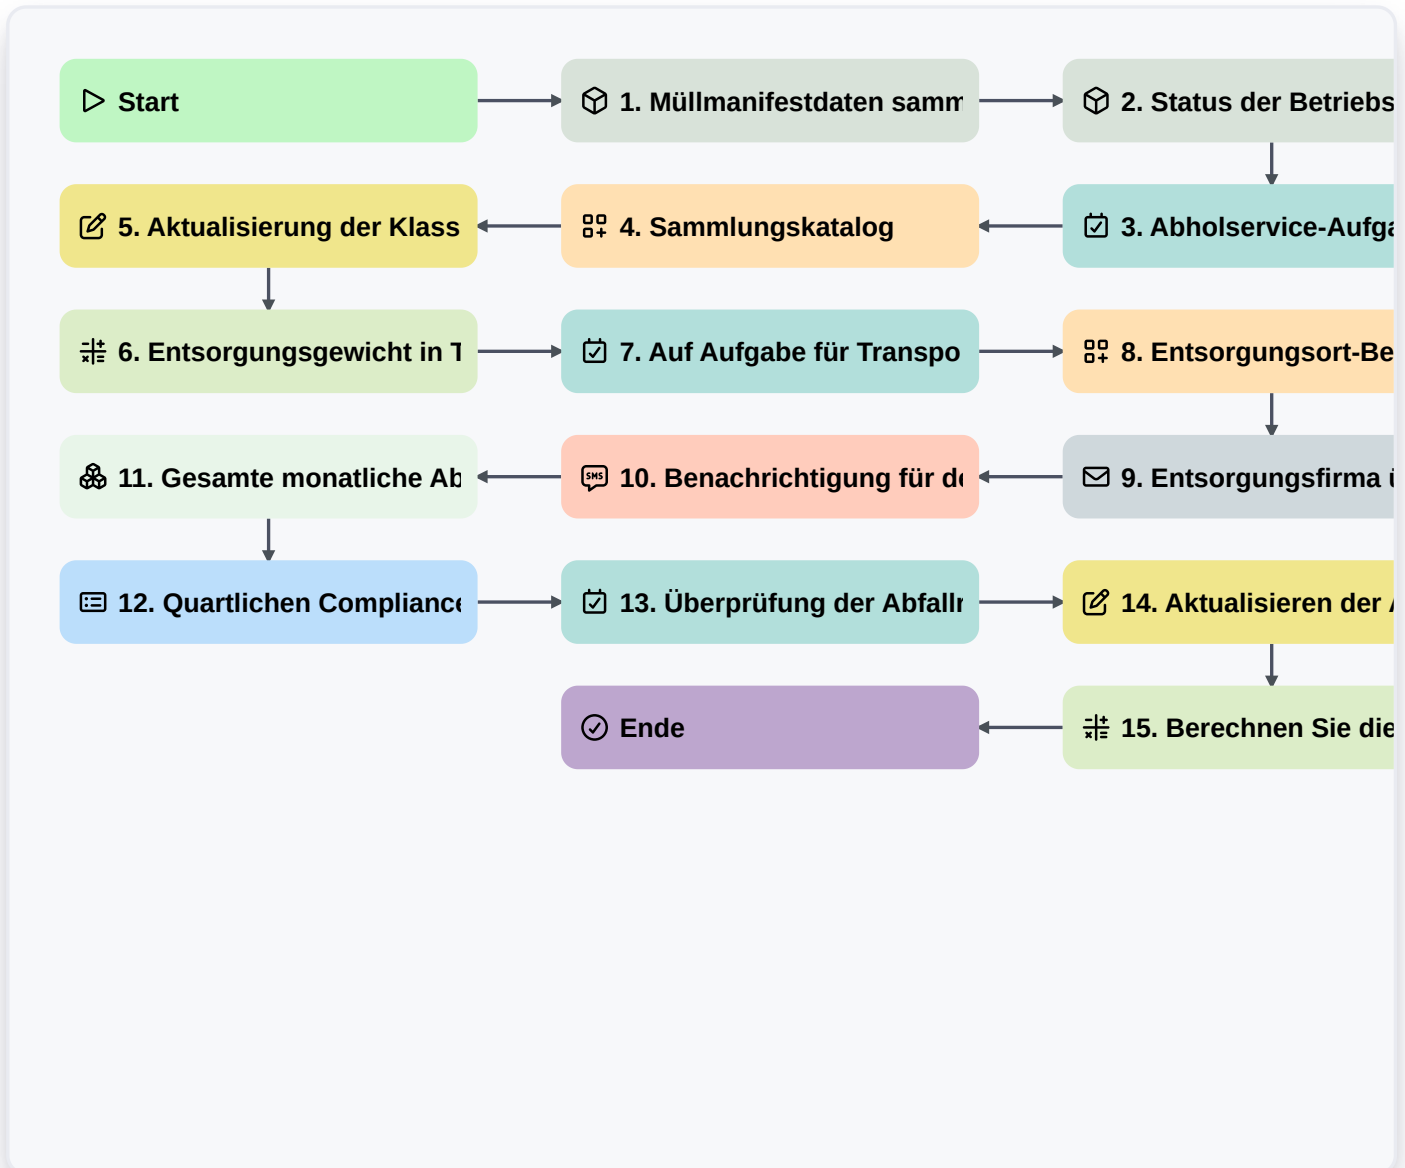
Start

1. Müllmanifestdaten samm

2. Status der Betriebs

3. Abholservice-Aufga

4. Sammlungskatalog

5. Aktualisierung der Klass

6. Entsorgungsgewicht in T

7. Auf Aufgabe für Transpo

8. Entsorgungsort-Be

9. Entsorgungsfirma ü

10. Benachrichtigung für de

11. Gesamte monatliche Ab

12. Quartlichen Complianc

13. Überprüfung der Abfallr

14. Aktualisieren der A

15. Berechnen Sie die

Ende